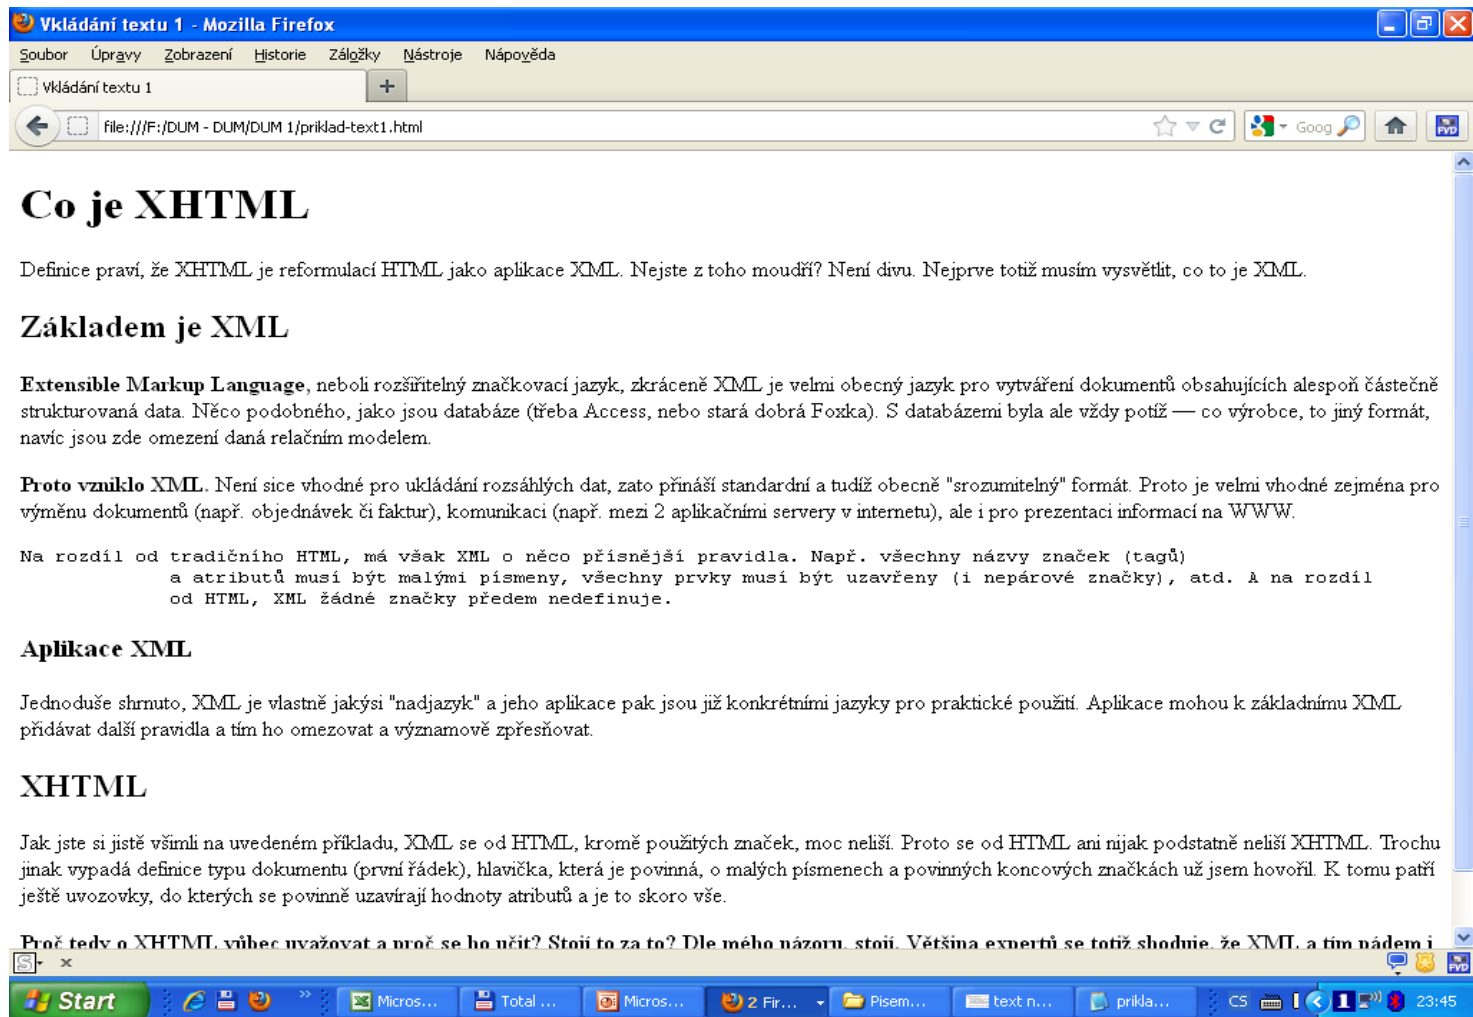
Vkládání textu 1 - Mozilla Firefox

Soubor Úpravy Zobrazení Historie Záložky Nástroje Nápověda

Vkládání textu 1

file:///F:/DUM - DUM/DUM 1/priklad-text1.html

Goog

# Co je XHTML

Definice praví, že XHTML je reformulací HTML jako aplikace XML. Nejste z toho moudří? Není divu. Nejprve totiž musím vysvětlit, co to je XML.

## Základem je XML

**Extensible Markup Language**, neboli rozšiřitelný značkovací jazyk, zkráceně XML je velmi obecný jazyk pro vytváření dokumentů obsahujících alespoň částečně strukturovaná data. Něco podobného, jako jsou databáze (třeba Access, nebo stará dobrá Foxka). S databázemi byla ale vždy potíž — co výrobce, to jiný formát, navíc jsou zde omezení daná relačním modelem.

**Proto vzniklo** XML. Není sice vhodné pro ukládání rozsáhlých dat, zato přináší standardní a tudíž obecně "srozumitelný" formát. Proto je velmi vhodné zejména pro výměnu dokumentů (např. objednávek či faktur), komunikaci (např. mezi 2 aplikačními servery v internetu), ale i pro prezentaci informací na WWW.

Na rozdíl od tradičního HTML, má však XML o něco přísnější pravidla. Např. všechny názvy značek (tagů)
a atributů musí být malými písmeny, všechny prvky musí být uzavřeny (i nepárové značky), atd. A na rozdíl
od HTML, XML žádné značky předem nedefinuje.

**Aplikace XML**

Jednoduše shrnuto, XML je vlastně jakýsi "nadjazyk" a jeho aplikace pak jsou již konkrétními jazyky pro praktické použití. Aplikace mohou k základnímu XML přidávat další pravidla a tím ho omezovat a významově zpřesňovat.

## XHTML

Jak jste si jistě všimli na uvedeném příkladu, XML se od HTML, kromě použitých značek, moc neliší. Proto se od HTML ani nijak podstatně neliší XHTML. Trochu jinak vypadá definice typu dokumentu (první řádek), hlavička, která je povinná, o malých písmenech a povinných koncových značkách už jsem hovořil. K tomu patří ještě uvozovky, do kterých se povinně uzavírají hodnoty atributů a je to skoro vše.

**Proč tedy o XHTML vůbec uvažovat a proč se ho učit? Stojí to za to? Dle mého názoru, stojí. Většina expertů se totiž shoduje, že XML a tím pádem i** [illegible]

Start | Micros... | Total ... | Micros... | 2 Fir... | Pisem... | text n... | prikla... | CS | 23:45